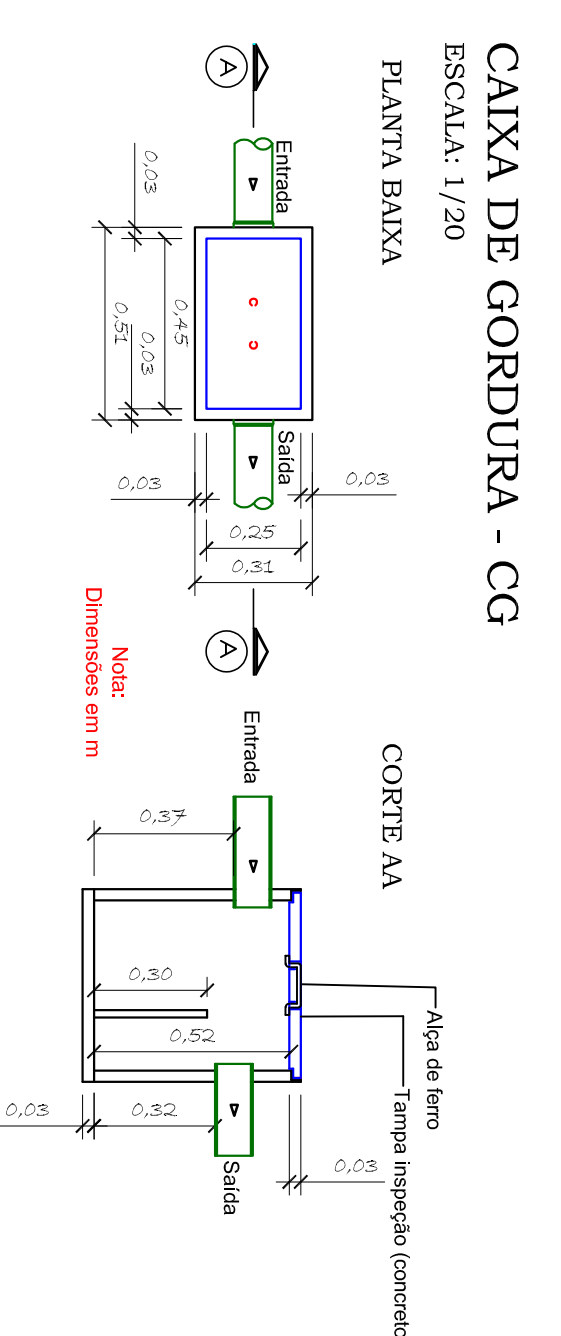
CAIXA DE GORDURA - CG

ESCALA: 1/20

PLANTA BAIXA

A

Entrada

0,03

0,45

0,51

0,03

c

c

Saída

0,03

0,03

0,25

0,31

A

Nota:
Dimensões em m

CORTE AA

Entrada

0,37

0,30

0,52

Alça de ferro

Tampa inspeção (concreto

0,03

0,32

0,03

Saída